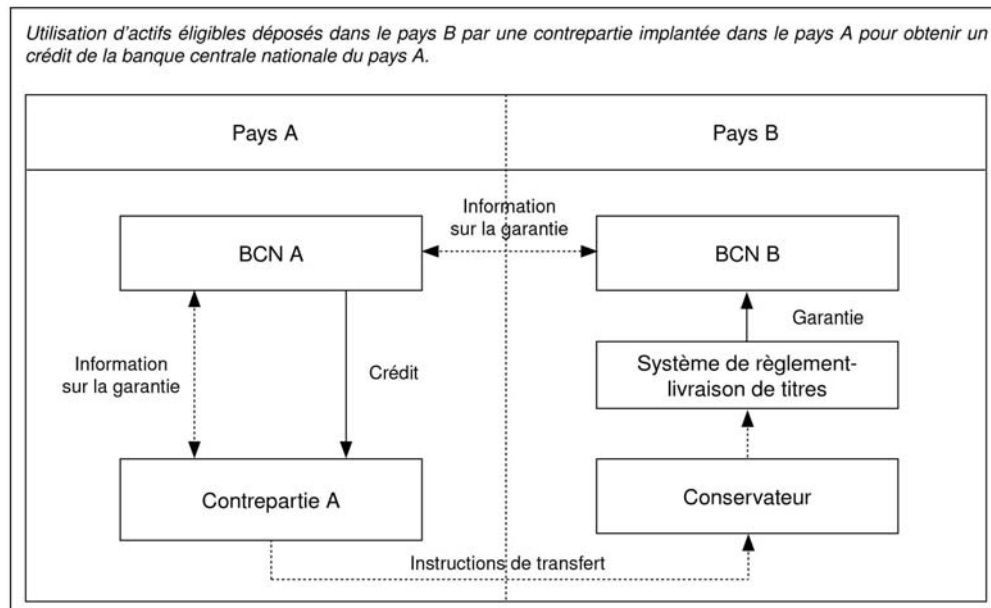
Utilisation d'actifs éligibles déposés dans le pays B par une contrepartie implantée dans le pays A pour obtenir un crédit de la banque centrale nationale du pays A.

Pays A

Pays B

Information sur la garantie

BCN A

BCN B

Garantie

Information sur la garantie

Crédit

Système de règlement-livraison de titres

Contrepartie A

Conservateur

Instructions de transfert